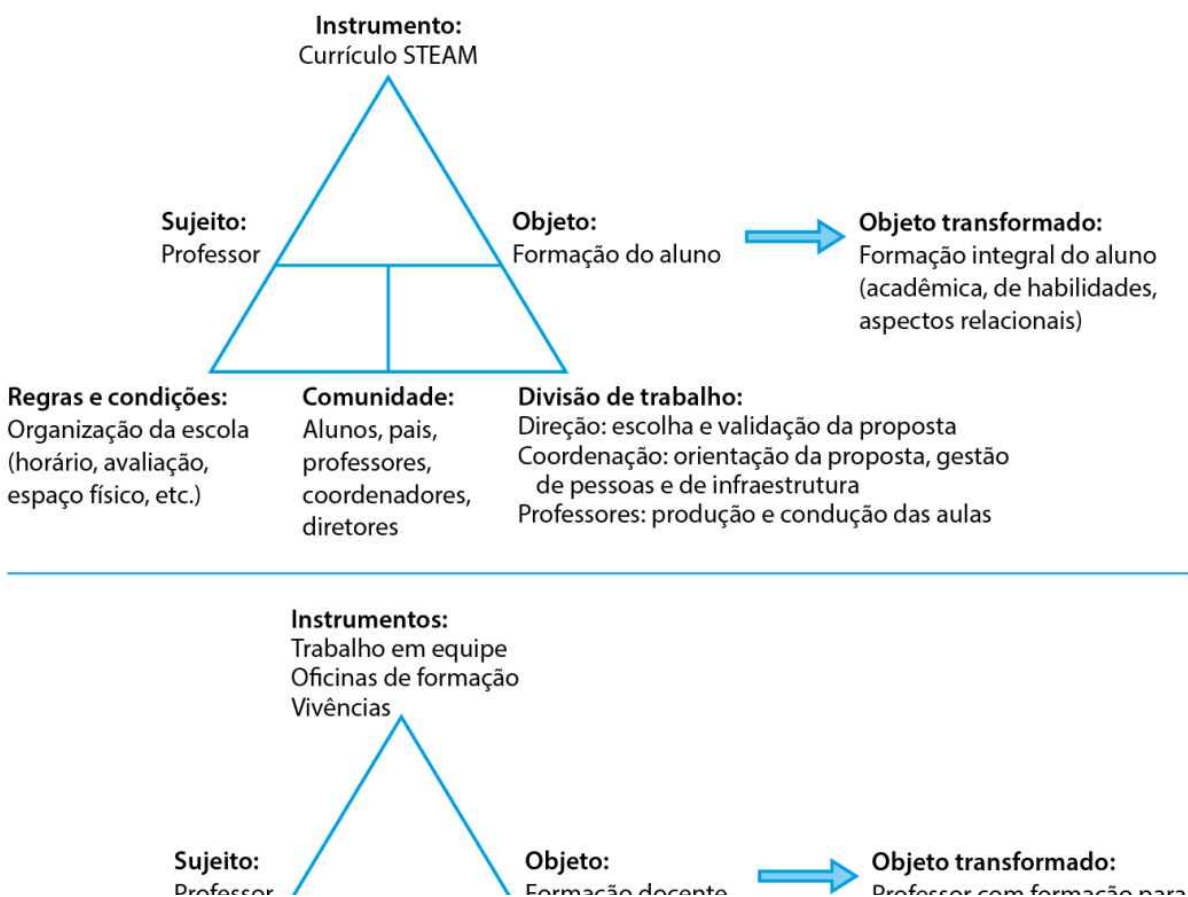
Instrumento:
Currículo STEAM

Sujeito:
Professor

Objeto:
Formação do aluno

Objeto transformado:
Formação integral do aluno (acadêmica, de habilidades, aspectos relacionais)

Regras e condições:
Organização da escola (horário, avaliação, espaço físico, etc.)

Comunidade:
Alunos, pais, professores, coordenadores, diretores

Divisão de trabalho:
Direção: escolha e validação da proposta
Coordenação: orientação da proposta, gestão de pessoas e de infraestrutura
Professores: produção e condução das aulas

Instrumentos:
Trabalho em equipe
Oficinas de formação
Vivências

Sujeito:
Professor

Objeto:
Formação docente

Objeto transformado:
Professor com formação para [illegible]